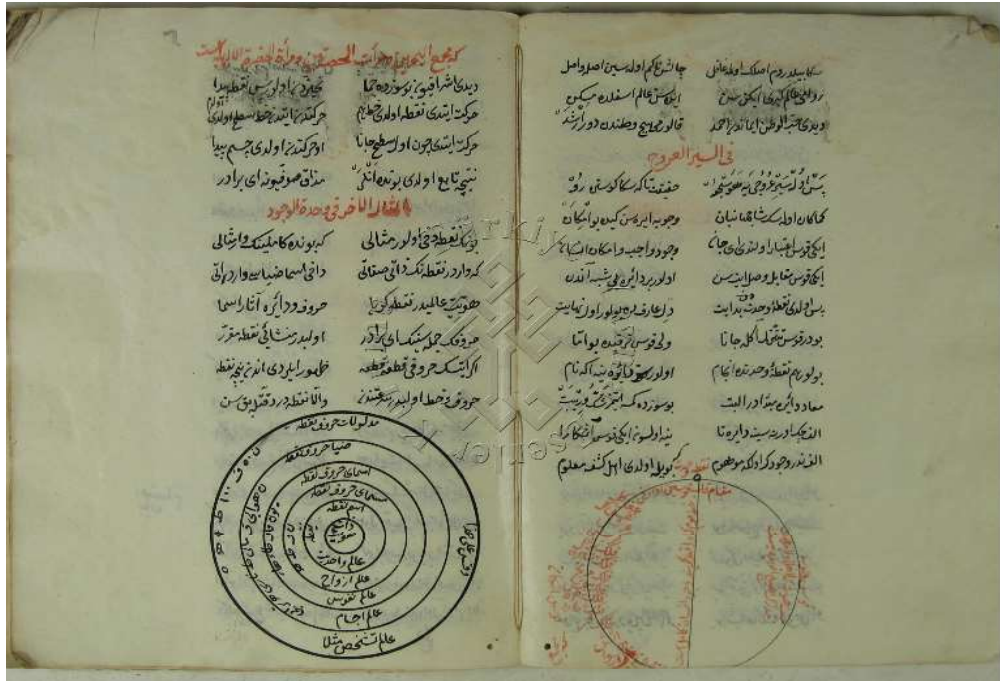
كيفية النقطة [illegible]

ديدى اشراقيه بزسوزده تمام | نقطه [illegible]
حركت ايتدى نقطه اولدى خطيم | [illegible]
حركت ايتدى جون اولدى سطح جانا | اوج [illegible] اولدى جسم بيدا
نتيجه تابع اولدى بونده انتى | مذاق صوفيونده اى برادر

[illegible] وحدة الوجود

بو نقطه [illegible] | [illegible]
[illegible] | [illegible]
هويت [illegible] | حروف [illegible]
حروفك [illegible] | اولدى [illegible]
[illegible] | ظهور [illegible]
حروف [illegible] | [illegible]

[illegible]

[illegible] | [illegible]
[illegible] | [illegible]
ديدى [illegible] احمد | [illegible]

فى السير العروج

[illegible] | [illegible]
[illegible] | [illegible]
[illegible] | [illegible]
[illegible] | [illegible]
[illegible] | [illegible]
بودر قوسين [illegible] | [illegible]
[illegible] | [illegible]
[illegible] | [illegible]
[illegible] | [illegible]
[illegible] | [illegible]
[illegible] | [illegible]